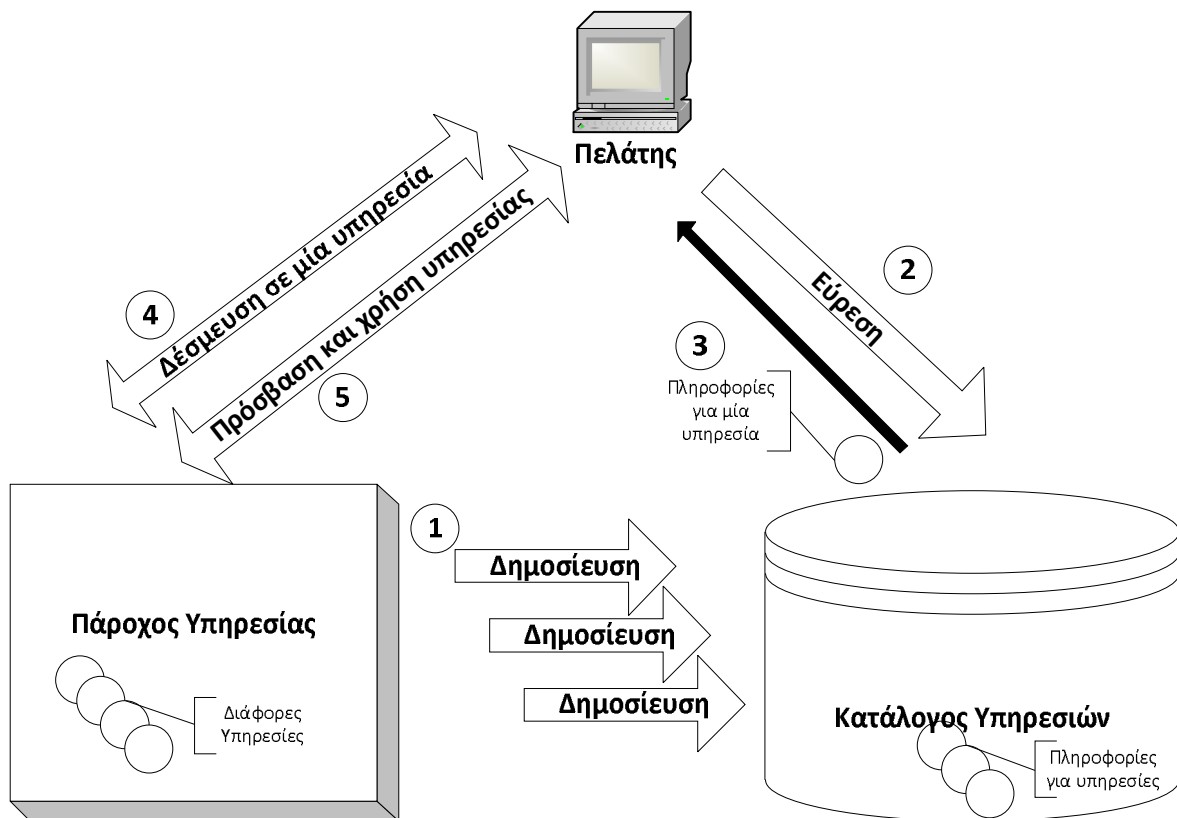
Πελάτης

4

Δέσμευση σε μία υπηρεσία

Πρόσβαση και χρήση υπηρεσίας

5

2

Εύρεση

3

Πληροφορίες για μία υπηρεσία

1

Δημοσίευση

Δημοσίευση

Δημοσίευση

Πάροχος Υπηρεσίας

Διάφορες Υπηρεσίες

Κατάλογος Υπηρεσιών

Πληροφορίες για υπηρεσίες